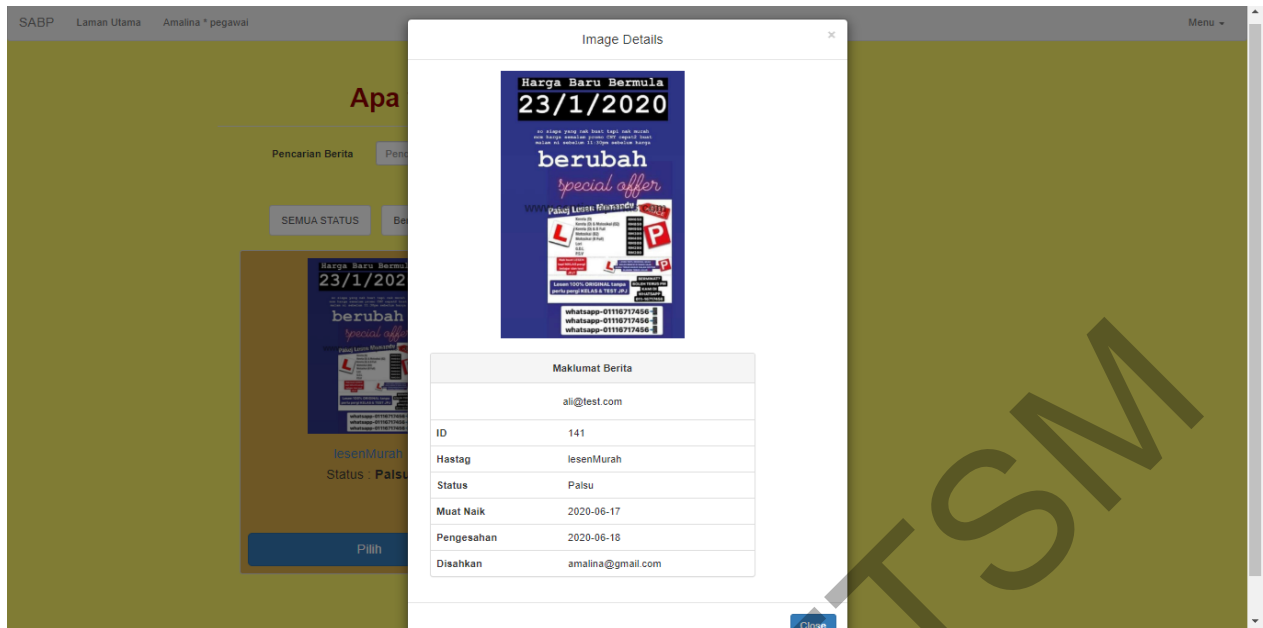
SABP Laman Utama Amalina * pegawai Menu

Apa

Pencarian Berita Penc

SEMUA STATUS Be

Harga Baru Bermula
23/1/202
berubah
special offe

lesenMurah
Status : Palsu

Pilih

Image Details ×

Harga Baru Bermula
23/1/2020
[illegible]
berubah
special offer
Pakej Lesen Memandu
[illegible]
Lesen 100% ORIGINAL tanpa perlu pergi KELAS & TEST JPJ
whatsapp-01116717456-
whatsapp-01116717456-
whatsapp-01116717456-

| Maklumat Berita | |
|---|---|
| ali@test.com | |
| ID | 141 |
| Hastag | lesenMurah |
| Status | Palsu |
| Muat Naik | 2020-06-17 |
| Pengesahan | 2020-06-18 |
| Disahkan | amalina@gmail.com |

Close

TSM